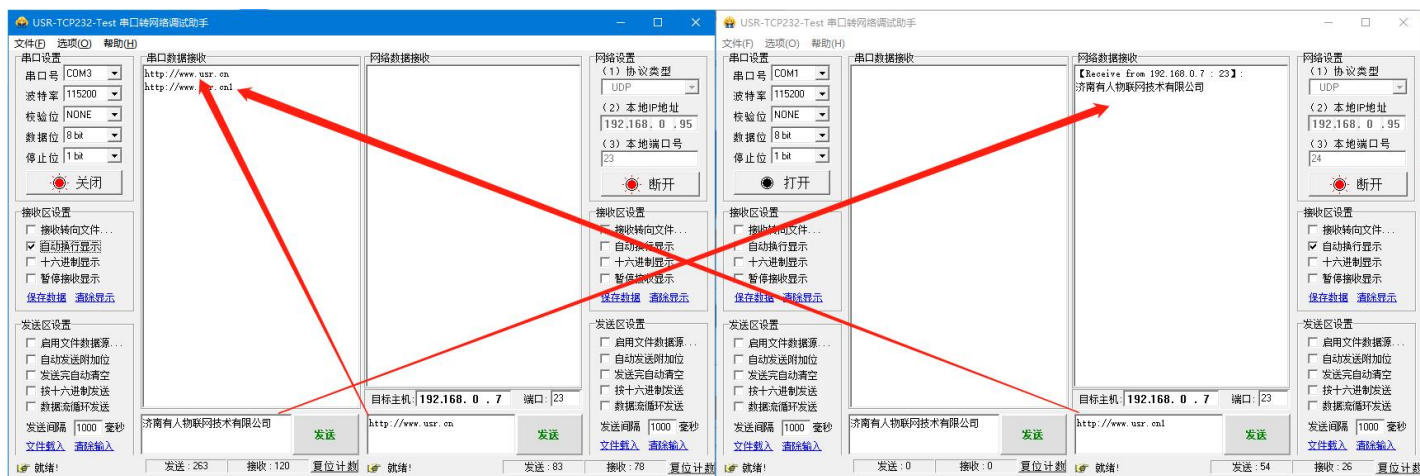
USR-TCP232-Test 串口转网络调试助手

文件(F) 选项(O) 帮助(H)

串口设置
串口号 COM3
波特率 115200
校验位 NONE
数据位 8 bit
停止位 1 bit
关闭

接收区设置
接收转向文件...
自动换行显示
十六进制显示
暂停接收显示
保存数据 清除显示

发送区设置
启用文件数据源...
自动发送附加位
发送完自动清空
按十六进制发送
数据流循环发送
发送间隔 1000 毫秒
文件载入 清除输入

串口数据接收
http://www.usr.cn
http://www.usr.cnl

网络数据接收

网络设置
(1) 协议类型
UDP
(2) 本地IP地址
192.168. 0 .95
(3) 本地端口号
23
断开

接收区设置
接收转向文件...
自动换行显示
十六进制显示
暂停接收显示
保存数据 清除显示

发送区设置
启用文件数据源...
自动发送附加位
发送完自动清空
按十六进制发送
数据流循环发送
发送间隔 1000 毫秒
文件载入 清除输入

目标主机: 192.168. 0 . 7 端口: 23

济南有人物联网技术有限公司
发送

http://www.usr.cn
发送

就绪! 发送: 263 接收: 120 复位计数 就绪! 发送: 83 接收: 78 复位计数

USR-TCP232-Test 串口转网络调试助手

文件(F) 选项(O) 帮助(H)

串口设置
串口号 COM1
波特率 115200
校验位 NONE
数据位 8 bit
停止位 1 bit
打开

接收区设置
接收转向文件...
自动换行显示
十六进制显示
暂停接收显示
保存数据 清除显示

发送区设置
启用文件数据源...
自动发送附加位
发送完自动清空
按十六进制发送
数据流循环发送
发送间隔 1000 毫秒
文件载入 清除输入

串口数据接收

网络数据接收
【Receive from 192.168.0.7 : 23】:
济南有人物联网技术有限公司

网络设置
(1) 协议类型
UDP
(2) 本地IP地址
192.168. 0 .95
(3) 本地端口号
24
断开

接收区设置
接收转向文件...
自动换行显示
十六进制显示
暂停接收显示
保存数据 清除显示

发送区设置
启用文件数据源...
自动发送附加位
发送完自动清空
按十六进制发送
数据流循环发送
发送间隔 1000 毫秒
文件载入 清除输入

目标主机: 192.168. 0 . 7 端口: 23

济南有人物联网技术有限公司
发送

http://www.usr.cnl
发送

就绪! 发送: 0 接收: 0 复位计数 就绪! 发送: 54 接收: 26 复位计数